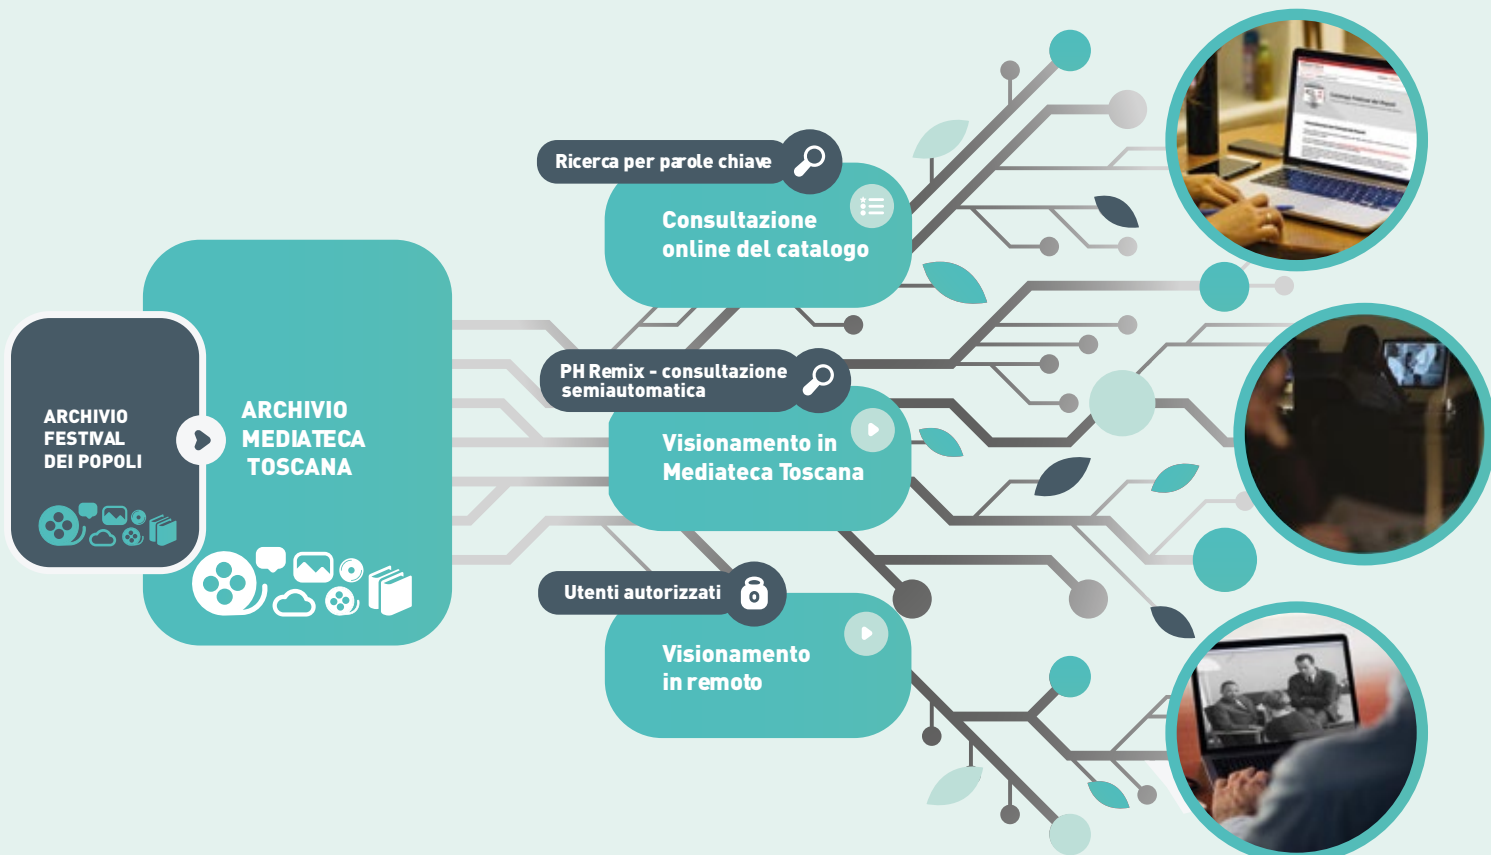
ARCHIVIO FESTIVAL DEI POPOLI

ARCHIVIO MEDIATECA TOSCANA

Ricerca per parole chiave

Consultazione online del catalogo

PH Remix - consultazione semiautomatica

Visionamento in Mediateca Toscana

Utenti autorizzati

Visionamento in remoto